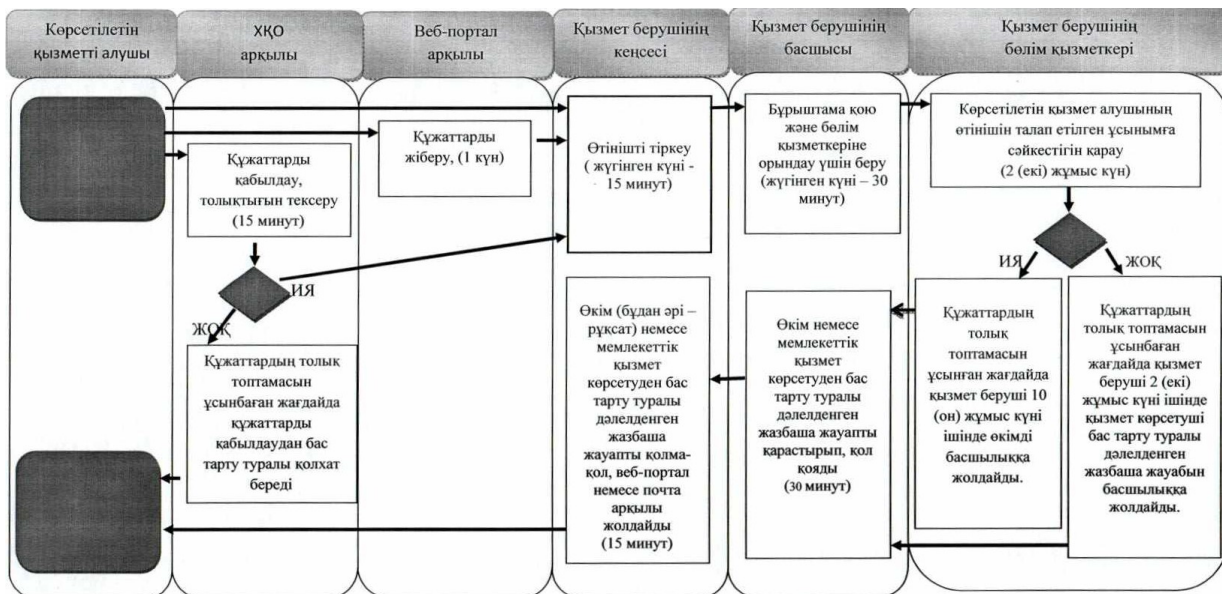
Көрсетілетін қызметті алушы

ХҚО арқылы

Веб-портал арқылы

Қызмет берушінің кеңсесі

Қызмет берушінің басшысы

Қызмет берушінің бөлім қызметкері

Құжаттарды қабылдау, толықтығын тексеру (15 минут)

Құжаттарды жіберу, (1 күн)

Өтінішті тіркеу ( жүгінген күні - 15 минут)

Бұрыштама қою және бөлім қызметкеріне орындау үшін беру (жүгінген күні – 30 минут)

Көрсетілетін қызмет алушының өтінішін талап етілген ұсынымға сәйкестігін қарау (2 (екі) жұмыс күн)

ИЯ

ЖОҚ

ИЯ

ЖОҚ

Құжаттардың толық топтамасын ұсынбаған жағдайда құжаттарды қабылдаудан бас тарту туралы қолхат береді

Өкім (бұдан әрі – рұқсат) немесе мемлекеттік қызмет көрсетуден бас тарту туралы дәлелденген жазбаша жауапты қолма-қол, веб-портал немесе почта арқылы жолдайды (15 минут)

Өкім немесе мемлекеттік қызмет көрсетуден бас тарту туралы дәлелденген жазбаша жауапты қарастырып, қол қояды (30 минут)

Құжаттардың толық топтамасын ұсынған жағдайда қызмет беруші 10 (он) жұмыс күні ішінде өкімді басшылыққа жолдайды.

Құжаттардың толық топтамасын ұсынбаған жағдайда қызмет беруші 2 (екі) жұмыс күні ішінде қызмет көрсетуші бас тарту туралы дәлелденген жазбаша жауабын басшылыққа жолдайды.